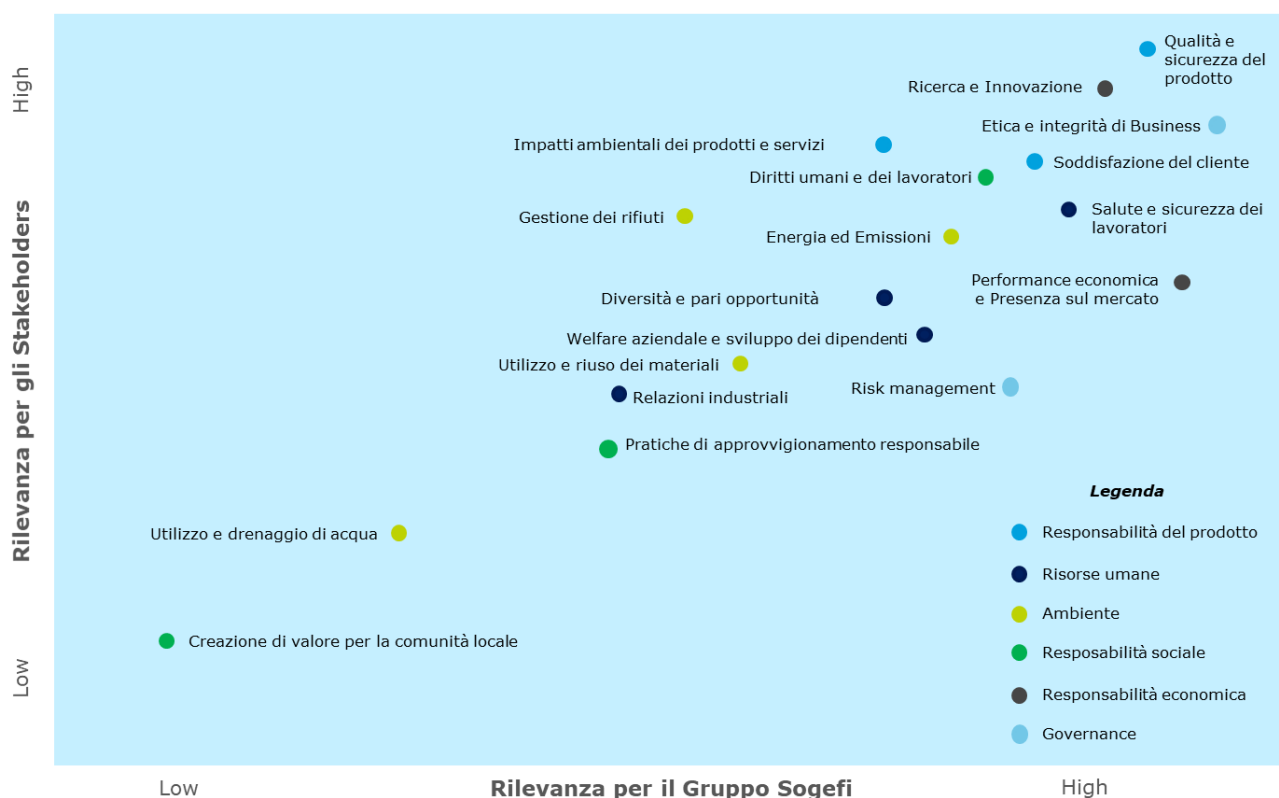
High

Rilevanza per gli Stakeholders

Low

Qualità e sicurezza del prodotto

Ricerca e Innovazione

Etica e integrità di Business

Impatti ambientali dei prodotti e servizi

Soddisfazione del cliente

Diritti umani e dei lavoratori

Gestione dei rifiuti

Salute e sicurezza dei lavoratori

Energia ed Emissioni

Performance economica e Presenza sul mercato

Diversità e pari opportunità

Welfare aziendale e sviluppo dei dipendenti

Utilizzo e riuso dei materiali

Risk management

Relazioni industriali

Pratiche di approvvigionamento responsabile

Legenda

Utilizzo e drenaggio di acqua

Responsabilità del prodotto

Risorse umane

Ambiente

Creazione di valore per la comunità locale

Resposabilità sociale

Responsabilità economica

Governance

Low

Rilevanza per il Gruppo Sogefi

High